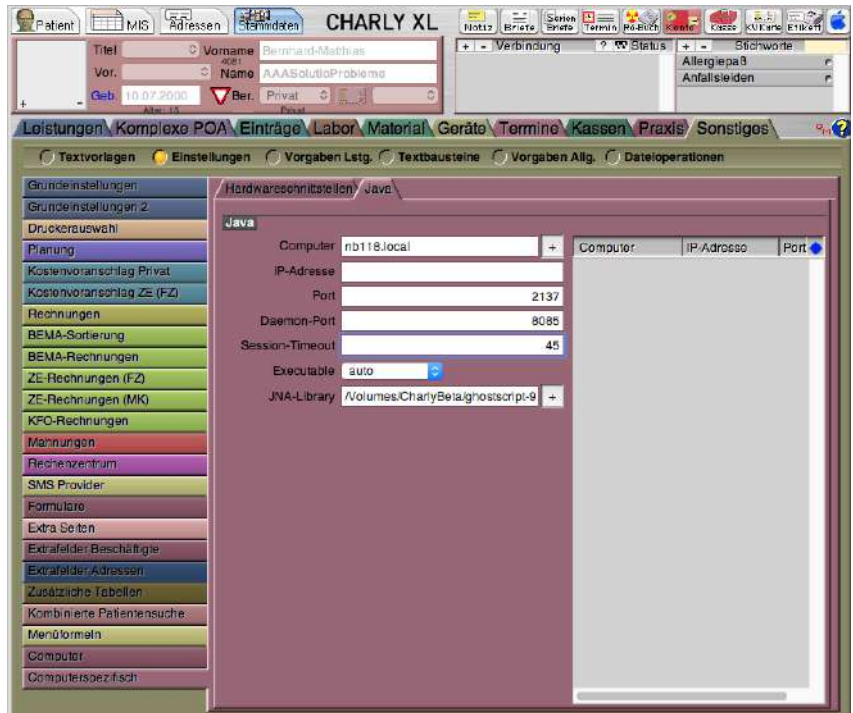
Patient MIS Adressen Stammdaten CHARLY XL Notiz Briefe Serien Briefe Termin Rö-Buch Konto Kasse KVKarte Etikett

Titel Vorname Bernhard-Mathias
4081
Vor. Name AAASolutioProblemo
Geb. 10.07.2000 Ber. Privat
Alter: 15 Privat

+ - Verbindung ? Status + - Stichworte
Allergiepaß
Anfallsleiden

Leistungen Komplexe POA Einträge Labor Material Geräte Termine Kassen Praxis Sonstiges

Textvorlagen Einstellungen Vorgaben Lstg. Textbausteine Vorgaben Allg. Dateioperationen

Grundeinstellungen
Grundeinstellungen 2
Druckerauswahl
Planung
Kostenvoranschlag Privat
Kostenvoranschlag ZE (FZ)
Rechnungen
BEMA-Sortierung
BEMA-Rechnungen
ZE-Rechnungen (FZ)
ZE-Rechnungen (MK)
KFO-Rechnungen
Mahnungen
Rechenzentrum
SMS Provider
Formulare
Extra Seiten
Extrafelder Beschäftigte
Extrafelder Adressen
Zusätzliche Tabellen
Kombinierte Patientensuche
Menüformeln
Computer
Computerspezifisch

Hardwareschnittstellen Java

Java
Computer nb118.local +
IP-Adresse
Port 2137
Daemon-Port 8085
Session-Timeout 45
Executable auto
JNA-Library /Volumes/CharlyBeta/ghostscript-9 +

| Computer | IP-Adresse | Port |
|---|---|---|